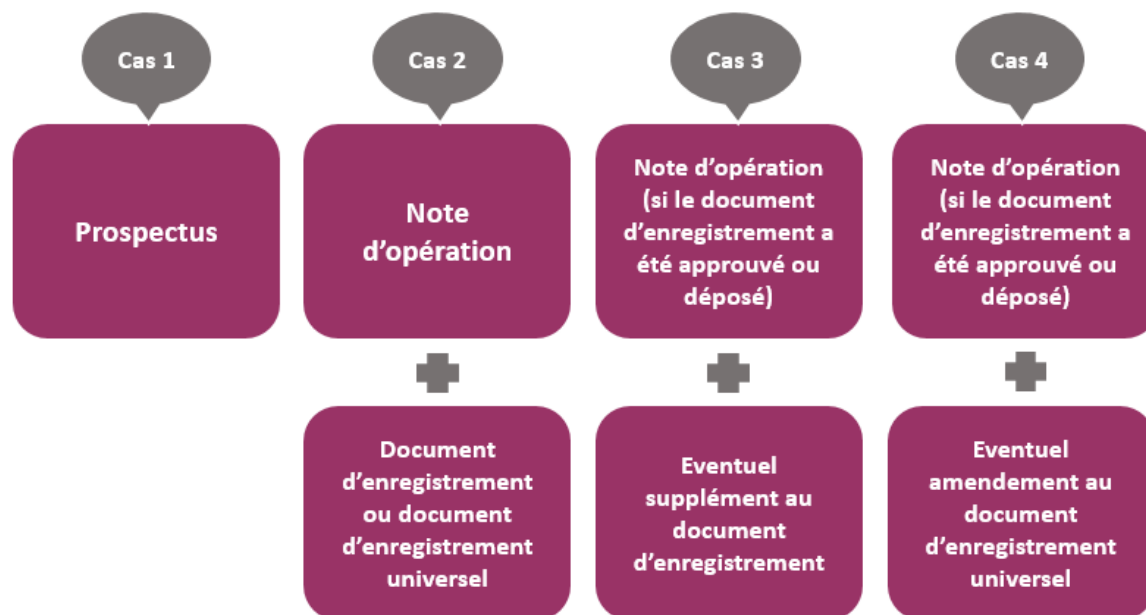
Cas 1

Prospectus

Cas 2

Note d'opération

Document d'enregistrement ou document d'enregistrement universel

Cas 3

Note d'opération (si le document d'enregistrement a été approuvé ou déposé)

Eventuel supplément au document d'enregistrement

Cas 4

Note d'opération (si le document d'enregistrement a été approuvé ou déposé)

Eventuel amendement au document d'enregistrement universel